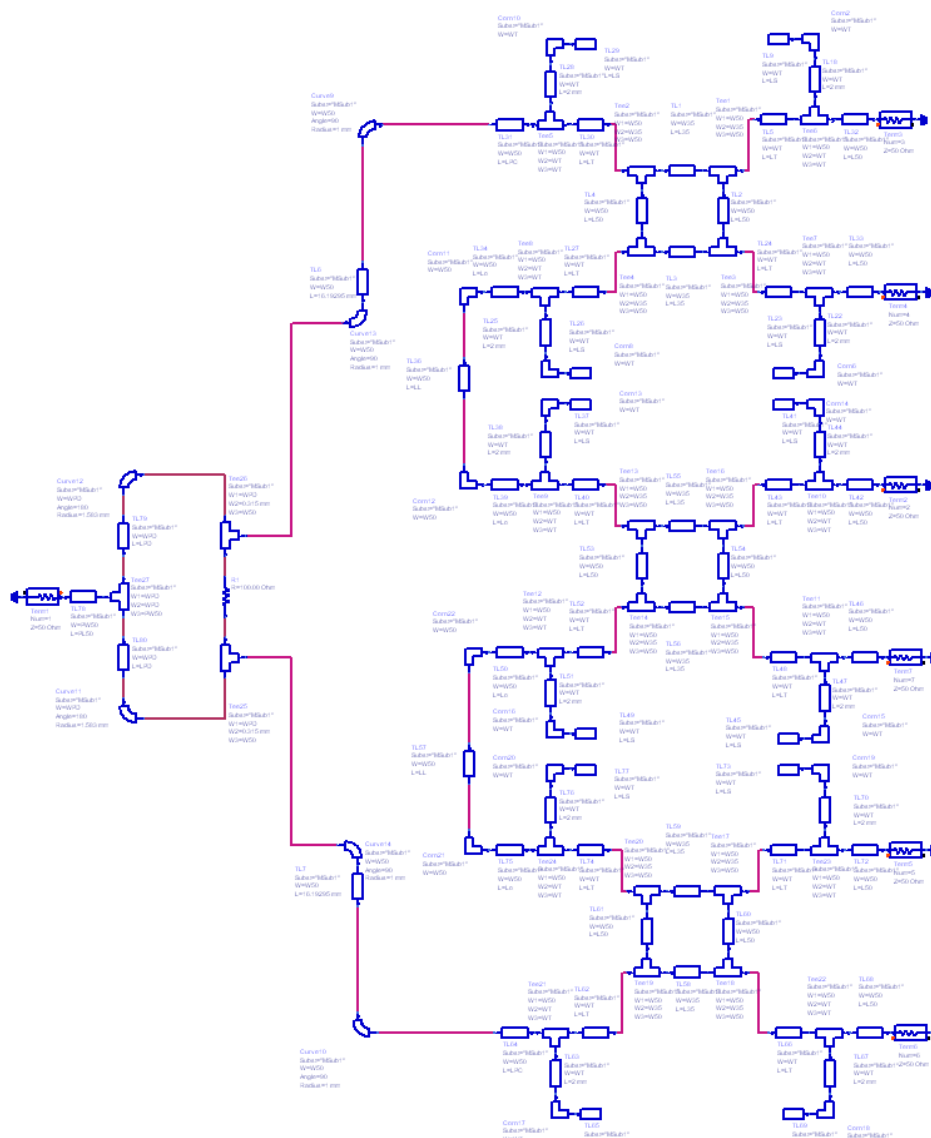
Corn10
Subst="MSub1"
W=WT

TL29
Subst="MSub1"
W=WT
L=LS

TL28
Subst="MSub1"
W=WT
L=2 mm

Corn2
Subst="MSub1"
W=WT

TL9
Subst="MSub1"
W=WT
L=LS

TL10
Subst="MSub1"
W=WT
L=2 mm

Curve9
Subst="MSub1"
W=W50
Angle=90
Radius=1 mm

Tee2
Subst="MSub1"
W1=W50
W2=W35
W3=W50

TL1
Subst="MSub1"
W=W35
L=L35

Tee1
Subst="MSub1"
W1=W50
W2=W35
W3=W50

TL31
Subst="MSub1"
W=W50
L=LRC

Tee5
Subst="MSub1"
W1=W50
W2=WT
W3=WT

TL30
Subst="MSub1"
W=WT
L=LT

TL5
Subst="MSub1"
W=WT
L=LT

Tee6
Subst="MSub1"
W1=W50
W2=WT
W3=WT

TL32
Subst="MSub1"
W=W50
L=LS0

Term3
Num=3
Z=50 Ohm

TL4
Subst="MSub1"
W=W50
L=LS0

TL2
Subst="MSub1"
W=W50
L=LS0

Corn11
Subst="MSub1"
W=W50

TL34
Subst="MSub1"
W=W50
L=Lo

Tee8
Subst="MSub1"
W1=W50
W2=WT
W3=WT

TL27
Subst="MSub1"
W=WT
L=LT

TL24
Subst="MSub1"
W=WT
L=LT

Tee7
Subst="MSub1"
W1=W50
W2=WT
W3=WT

TL33
Subst="MSub1"
W=W50
L=LS0

TL6
Subst="MSub1"
W=W50
L=16.19295 mm

Tee4
Subst="MSub1"
W1=W50
W2=W35
W3=W50

TL3
Subst="MSub1"
W=W35
L=L35

Tee3
Subst="MSub1"
W1=W50
W2=W35
W3=W50

Term4
Num=4
Z=50 Ohm

Curve13
Subst="MSub1"
W=W50
Angle=90
Radius=1 mm

TL25
Subst="MSub1"
W=WT
L=2 mm

TL26
Subst="MSub1"
W=WT
L=LS

Corn9
Subst="MSub1"
W=WT

TL23
Subst="MSub1"
W=WT
L=LS

TL22
Subst="MSub1"
W=WT
L=2 mm

Corn8
Subst="MSub1"
W=WT

TL36
Subst="MSub1"
W=W50
L=LL

Corn13
Subst="MSub1"
W=WT

Corn14
Subst="MSub1"
W=WT

TL41
Subst="MSub1"
W=WT
L=LS

TL44
Subst="MSub1"
W=WT
L=2 mm

TL38
Subst="MSub1"
W=WT
L=2 mm

TL37
Subst="MSub1"
W=WT
L=LS

Curve12
Subst="MSub1"
W=WA2
Angle=180
Radius=1.583 mm

Tee26
Subst="MSub1"
W1=WA2
W2=0.315 mm
W3=W50

Corn12
Subst="MSub1"
W=W50

TL39
Subst="MSub1"
W=W50
L=Lo

Tee9
Subst="MSub1"
W1=W50
W2=WT
W3=WT

TL40
Subst="MSub1"
W=WT
L=LT

Tee13
Subst="MSub1"
W1=W50
W2=W35
W3=W50

TL55
Subst="MSub1"
W=W35
L=L35

Tee16
Subst="MSub1"
W1=W50
W2=W35
W3=W50

TL43
Subst="MSub1"
W=WT
L=LT

Tee10
Subst="MSub1"
W1=W50
W2=WT
W3=WT

TL42
Subst="MSub1"
W=W50
L=LS0

Term2
Num=2
Z=50 Ohm

TL79
Subst="MSub1"
W=WA2
L=LR2

R1
R=100.00 Ohm

TL53
Subst="MSub1"
W=W50
L=LS0

TL54
Subst="MSub1"
W=W50
L=LS0

Tee27
Subst="MSub1"
W1=W50
W2=WA2
W3=WA2

Term1
Num=1
Z=50 Ohm

TL78
Subst="MSub1"
W=W50
L=RLS0

Corn22
Subst="MSub1"
W=W50

Tee12
Subst="MSub1"
W1=W50
W2=WT
W3=WT

TL52
Subst="MSub1"
W=WT
L=LT

Tee14
Subst="MSub1"
W1=W50
W2=W35
W3=W50

TL56
Subst="MSub1"
W=W35
L=L35

Tee15
Subst="MSub1"
W1=W50
W2=W35
W3=W50

Tee11
Subst="MSub1"
W1=W50
W2=WT
W3=WT

TL46
Subst="MSub1"
W=W50
L=LS0

TL80
Subst="MSub1"
W=WA2
L=LR2

TL50
Subst="MSub1"
W=W50
L=Lo

TL51
Subst="MSub1"
W=WT
L=2 mm

TL48
Subst="MSub1"
W=WT
L=LT

TL47
Subst="MSub1"
W=WT
L=2 mm

Term7
Num=7
Z=50 Ohm

Curve11
Subst="MSub1"
W=WA2
Angle=180
Radius=1.583 mm

Tee25
Subst="MSub1"
W1=WA2
W2=0.315 mm
W3=W50

Corn16
Subst="MSub1"
W=WT

TL49
Subst="MSub1"
W=WT
L=LS

TL45
Subst="MSub1"
W=WT
L=LS

Corn15
Subst="MSub1"
W=WT

TL57
Subst="MSub1"
W=W50
L=LL

Corn20
Subst="MSub1"
W=WT

TL77
Subst="MSub1"
W=WT
L=LS

TL73
Subst="MSub1"
W=WT
L=LS

Corn19
Subst="MSub1"
W=WT

TL76
Subst="MSub1"
W=WT
L=2 mm

TL70
Subst="MSub1"
W=WT
L=2 mm

Curve14
Subst="MSub1"
W=W50
Angle=90
Radius=1 mm

TL59
Subst="MSub1"
W=W35
L=L35

Corn21
Subst="MSub1"
W=W50

TL75
Subst="MSub1"
W=W50
L=Lo

Tee24
Subst="MSub1"
W1=W50
W2=WT
W3=WT

TL74
Subst="MSub1"
W=WT
L=LT

Tee20
Subst="MSub1"
W1=W50
W2=W35
W3=W50

Tee17
Subst="MSub1"
W1=W50
W2=W35
W3=W50

TL71
Subst="MSub1"
W=WT
L=LT

Tee23
Subst="MSub1"
W1=W50
W2=WT
W3=WT

TL72
Subst="MSub1"
W=W50
L=LS0

Term5
Num=5
Z=50 Ohm

TL7
Subst="MSub1"
W=W50
L=16.19295 mm

TL61
Subst="MSub1"
W=W50
L=LS0

TL60
Subst="MSub1"
W=W50
L=LS0

Tee21
Subst="MSub1"
W1=W50
W2=WT
W3=WT

TL62
Subst="MSub1"
W=WT
L=LT

Tee19
Subst="MSub1"
W1=W50
W2=W35
W3=W50

TL58
Subst="MSub1"
W=W35
L=L35

Tee18
Subst="MSub1"
W1=W50
W2=W35
W3=W50

Tee22
Subst="MSub1"
W1=W50
W2=WT
W3=WT

TL68
Subst="MSub1"
W=W50
L=LS0

TL64
Subst="MSub1"
W=W50
L=LRC

TL69
Subst="MSub1"
W=WT
L=LT

Term6
Num=6
Z=50 Ohm

Curve10
Subst="MSub1"
W=W50
Angle=90
Radius=1 mm

TL63
Subst="MSub1"
W=WT
L=2 mm

TL67
Subst="MSub1"
W=WT
L=2 mm

Corn17
Subst="MSub1"
W=WT

TL65
Subst="MSub1"

TL66
Subst="MSub1"

Corn18
Subst="MSub1"